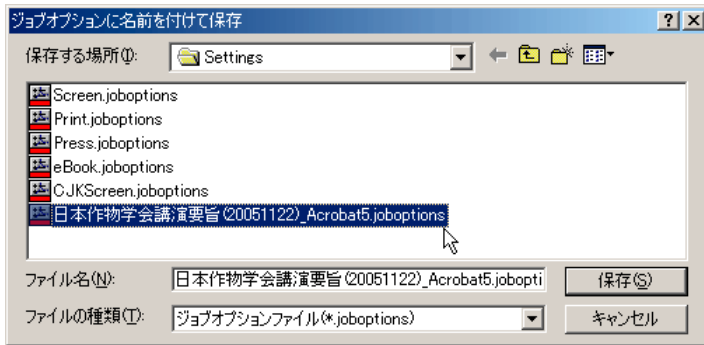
ジョブオプションに名前を付けて保存

?
X

保存する場所(I):
Settings

Screen.joboptions
Print.joboptions
Press.joboptions
eBook.joboptions
CJKScreen.joboptions
日本作物学会講演要旨(20051122)_Acrobat5.joboptions

ファイル名(N):
日本作物学会講演要旨(20051122)_Acrobat5.jobopti
保存(S)

ファイルの種類(T):
ジョブオプションファイル(*.joboptions)
キャンセル